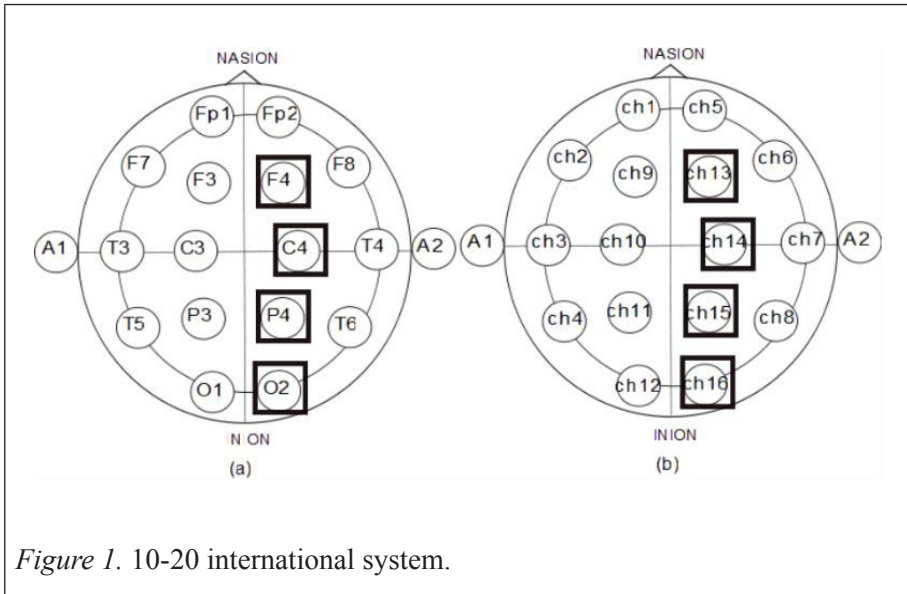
NASION

Fp1 Fp2

F7 F3 F4 F8

A1 T3 C3 C4 T4 A2

T5 P3 P4 T6

O1 O2

INION

(a)

NASION

ch1 ch5

ch2 ch9 ch13 ch6

A1 ch3 ch10 ch14 ch7 A2

ch4 ch11 ch15 ch8

ch12 ch16

INION

(b)

*Figure 1*. 10-20 international system.